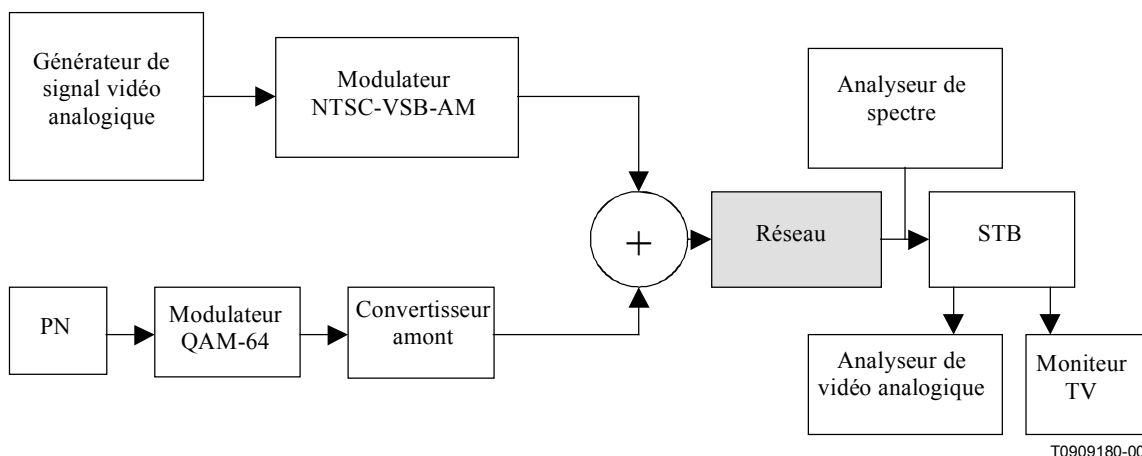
Générateur de signal vidéo analogique

Modulateur NTSC-VSB-AM

Analyseur de spectre

+

Réseau

STB

PN

Modulateur QAM-64

Convertisseur amont

Analyseur de vidéo analogique

Moniteur TV

T0909180-00